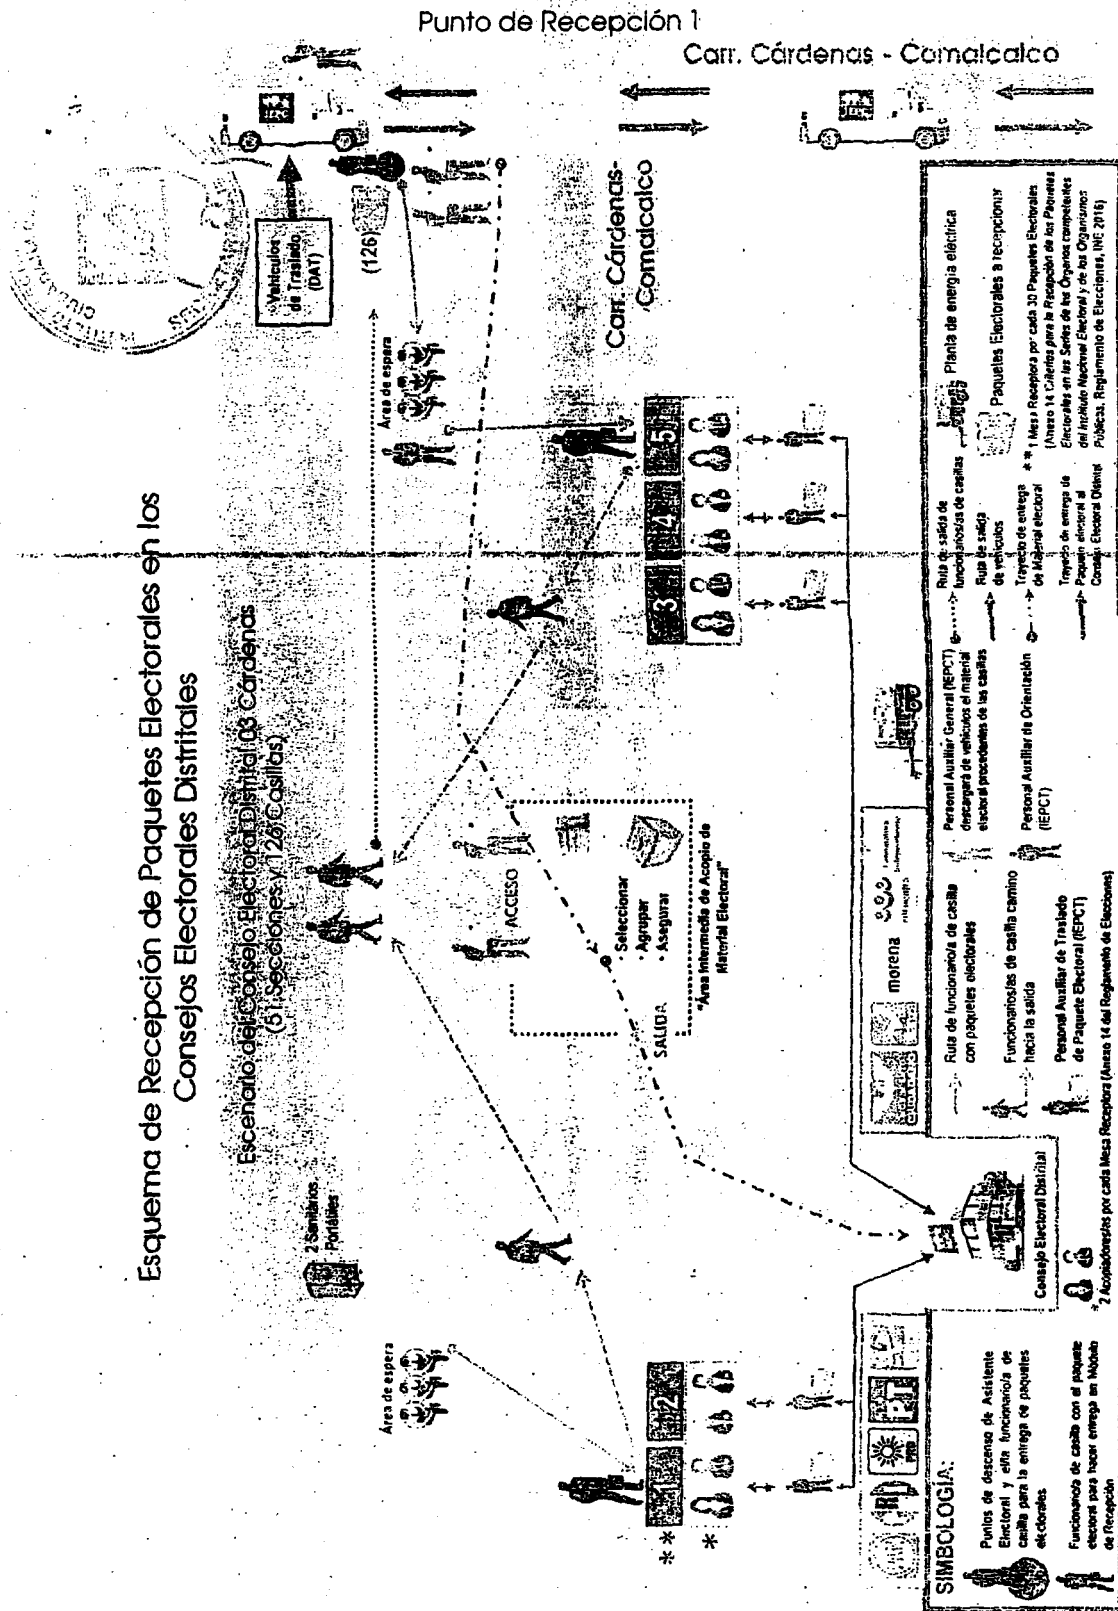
Punto de Recepción 1

Carr. Cárdenas - Comalcalco

Esquema de Recepción de Paquetes Electorales en los Consejos Electorales Distritales

Escenario del Consejo Electoral Distrital 03 Cárdenas (51 Secciones y 126 Casillas)

Vehículos de Traslado (DAT)

(126)

Área de espera

Carr. Cárdenas-Comalcalco

2 Sanitarios Portátiles

ACCESO

SALIDA

· Seleccionar · Agrupar · Asegurar

"Área Intermedia de Acopio de Material Electoral"

Área de espera

1 2 3 4 5

* *

*

SIMBOLOGÍA:

morena

Puntos de descenso de Asistente Electoral y el/la funcionario/a de casilla para la entrega de paquetes electorales

Funcionario/a de casilla con el paquete electoral para hacer entrega en Módulo de Recepción

Consejo Electoral Distrital

Ruta de funcionario/a de casilla con paquetes electorales

Funcionarios/as de casilla camino hacia la salida

Personal Auxiliar de Traslado de Paquete Electoral (IEPCT)

Personal Auxiliar General (IEPCT) descargará de vehículos el material electoral procedentes de las casillas

Personal Auxiliar de Orientación (IEPCT)

Ruta de salida de funcionarios/as de casillas

Ruta de salida de vehículos

Trayecto de entrega de Material electoral

Trayecto de entrega de Paquete electoral al Consejo Electoral Distrital

Planta de energía eléctrica

Paquetes Electorales a recepcionar

* 2 Acopiadores/as por cada Mesa Receptora (Anexo 14 del Reglamento de Elecciones)

* * 1 Mesa Receptora por cada 30 Paquetes Electorales (Anexo 14 Criterios para la Recepción de los Paquetes Electorales en las Sedes de los Órganos competentes del Instituto Nacional Electoral y de los Organismos Públicos, Reglamento de Elecciones, INE 2016)